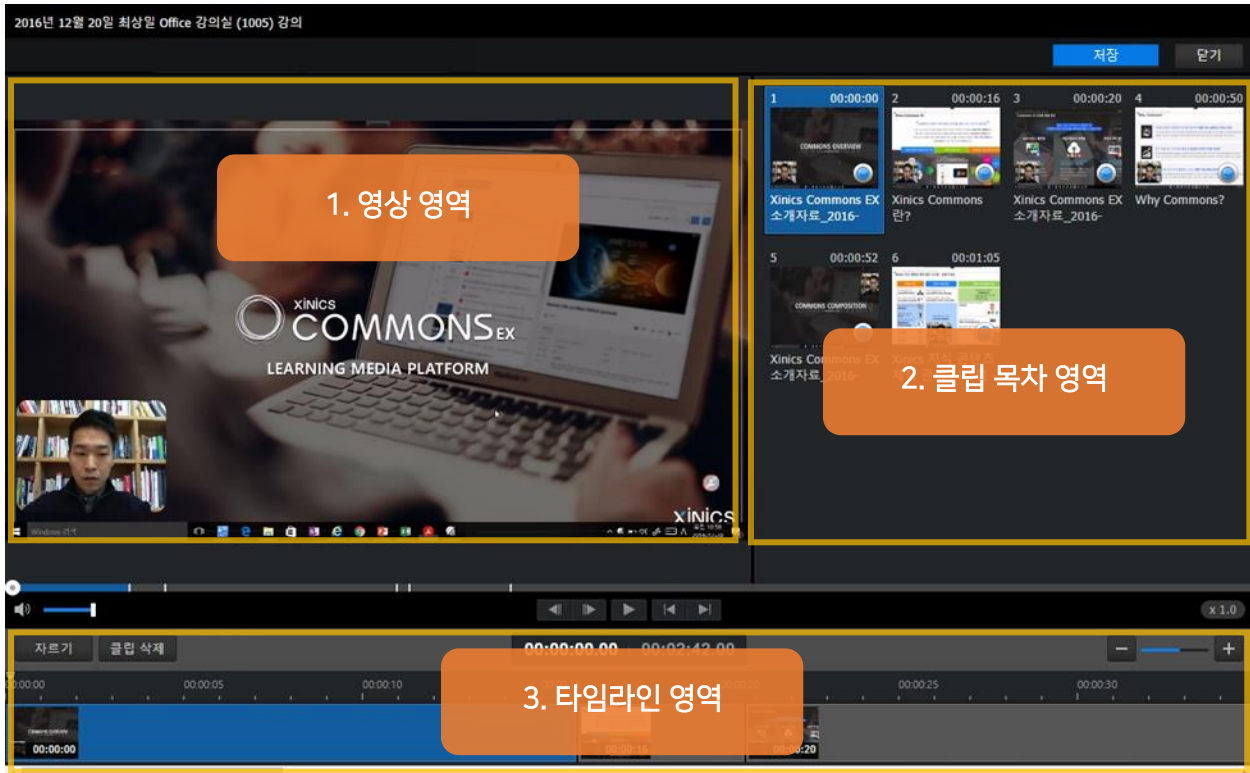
2016년 12월 20일 최상일 Office 강의실 (1005) 강의

저장

닫기

1. 영상 영역

XINICS COMMONS EX

LEARNING MEDIA PLATFORM

xinics

1 00:00:00
Xinics Commons EX 소개자료_2016-

2 00:00:16
Xinics Commons 란?

3 00:00:20
Xinics Commons EX 소개자료_2016-

4 00:00:50
Why Commons?

5 00:00:52
Xinics Commons EX 소개자료_2016-

6 00:01:05
Xinics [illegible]

2. 클립 목차 영역

x 1.0

자르기

클립 삭제

00:00:00.00

00:02:42.00

3. 타임라인 영역

00:00:00

00:00:05

00:00:10

00:00:25

00:00:30

00:00:00

00:00:16

00:00:20